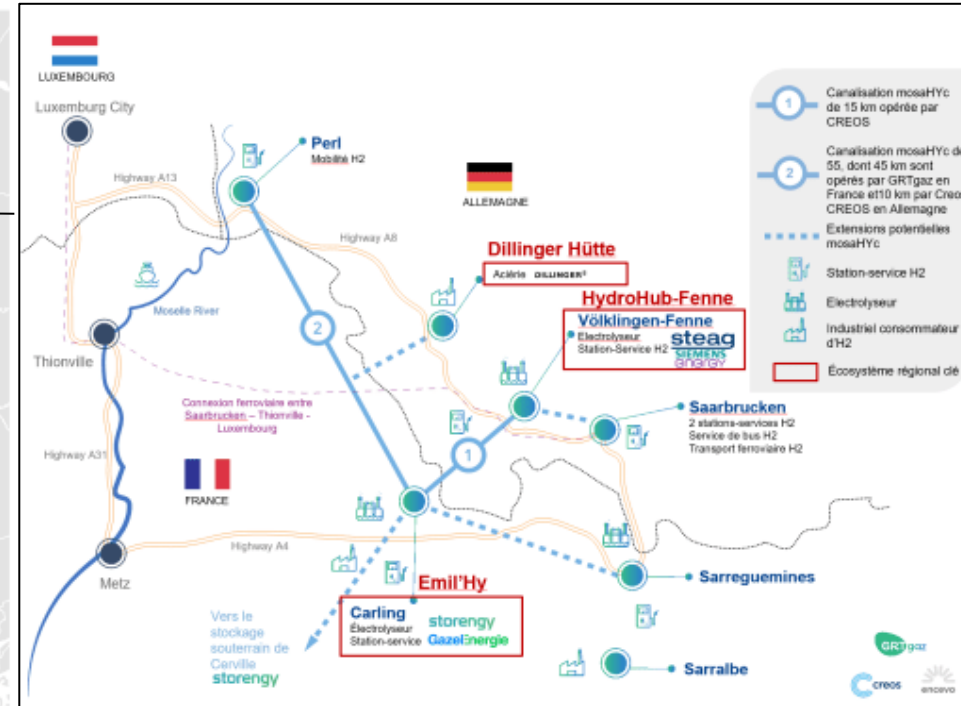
LUXEMBOURG

Luxemburg City

Perl
Mobilité H2

Highway A13

ALLEMAGNE

Highway A8

Dillinger Hütte
Aciérie DILLINGER

HydroHub-Fenne
Völklingen-Fenne
Électrolyseur
Station-Service H2
steag
SIEMENS energy

Moselle River

Thionville

2

Connexion ferroviaire entre Saarbrucken – Thionville - Luxembourg

Saarbrucken
2 stations-services H2
Service de bus H2
Transport ferroviaire H2

1

Highway A31

FRANCE

Highway A4

Metz

Emil'Hy

Carling
Électrolyseur
Station-service
storengy
GazelEnergie

Sarreguemines

Vers le stockage souterrain de Carville
storengy

Sarralbe

1 Canalisation mosaHYc de 15 km opérée par CREOS

2 Canalisation mosaHYc de 55, dont 45 km sont opérés par GRTgaz en France et10 km par Creos CREOS en Allemagne

Extensions potentielles mosaHYc

Station-service H2

Electrolyseur

Industriel consommateur d'H2

Écosystème régional clé

GRTgaz

creos

encevo